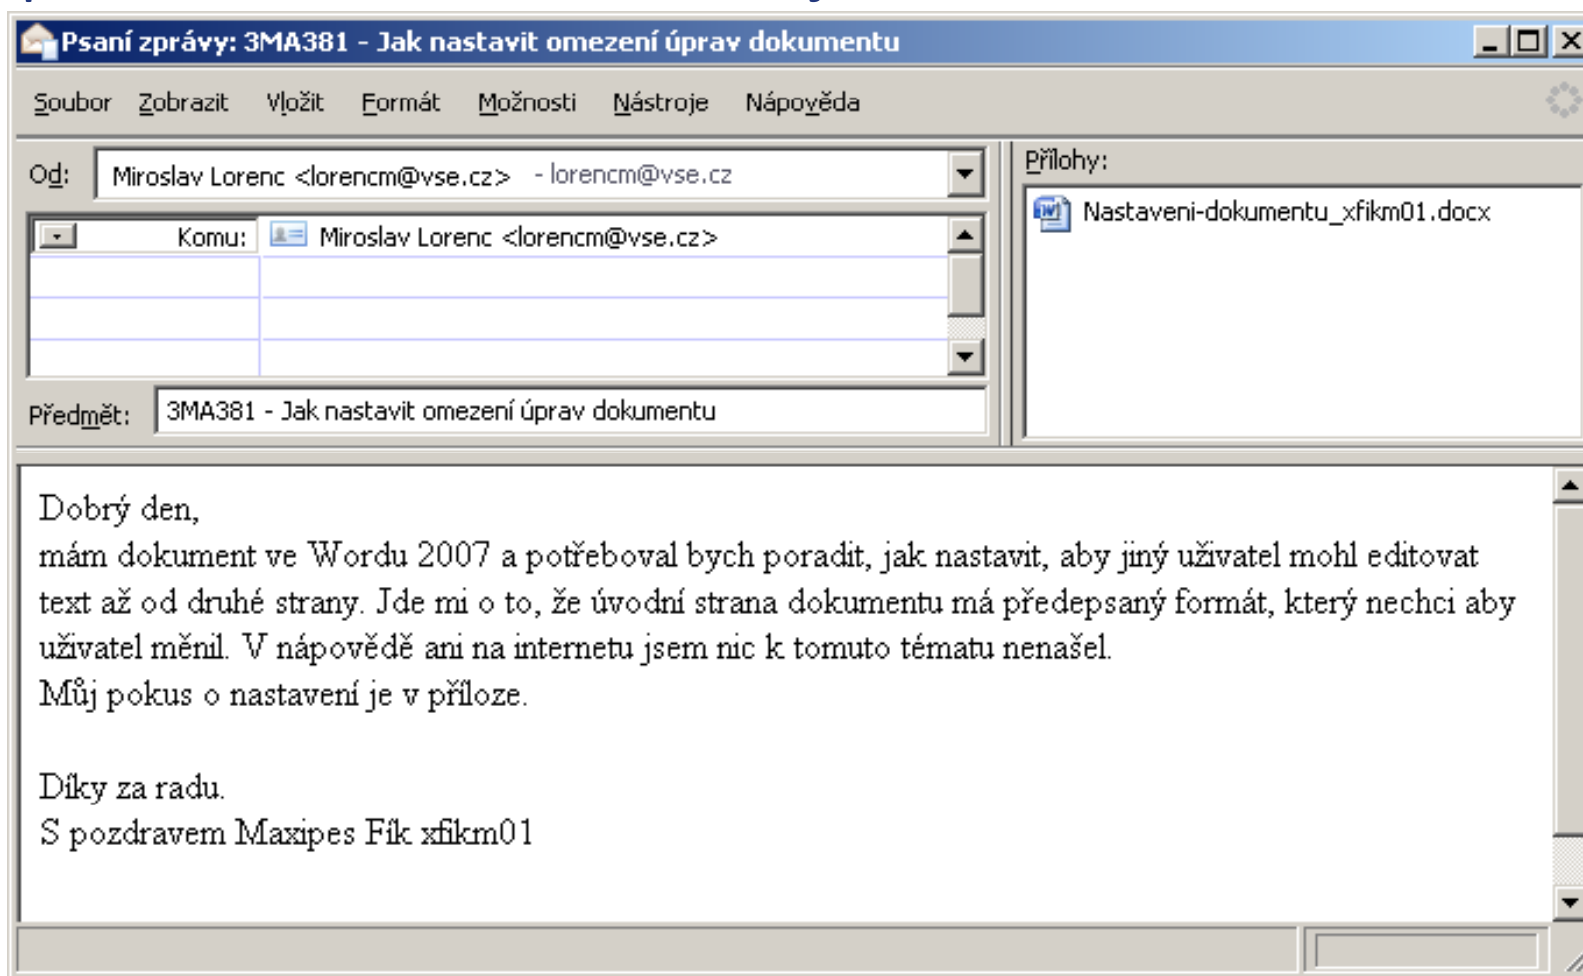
Psaní zprávy: 3MA381 - Jak nastavit omezení úprav dokumentu

Soubor Zobrazit Vložit Formát Možnosti Nástroje Nápověda

Od: Miroslav Lorenc <lorencm@vse.cz> - lorencm@vse.cz

Komu: Miroslav Lorenc <lorencm@vse.cz>

Předmět: 3MA381 - Jak nastavit omezení úprav dokumentu

Přílohy:

Nastaveni-dokumentu_xfikm01.docx

Dobrý den,
mám dokument ve Wordu 2007 a potřeboval bych poradit, jak nastavit, aby jiný uživatel mohl editovat text až od druhé strany. Jde mi o to, že úvodní strana dokumentu má předepsaný formát, který nechci aby uživatel měnil. V nápovědě ani na internetu jsem nic k tomuto tématu nenašel.
Můj pokus o nastavení je v příloze.

Díky za radu.
S pozdravem Maxipes Fík xfikm01